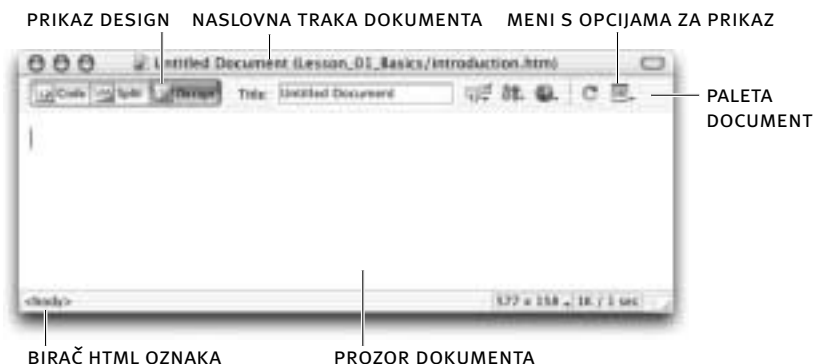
PRIKAZ DESIGN

NASLOVNA TRAKA DOKUMENTA

MENI S OPCIJAMA ZA PRIKAZ

Untitled Document (Lesson_01_Basics/introduction.htm)

Code

Split

Design

Title:

Untitled Document

PALETA DOCUMENT

<body>

577 x 158

1K / 1 sec

BIRAČ HTML OZNAKA

PROZOR DOKUMENTA